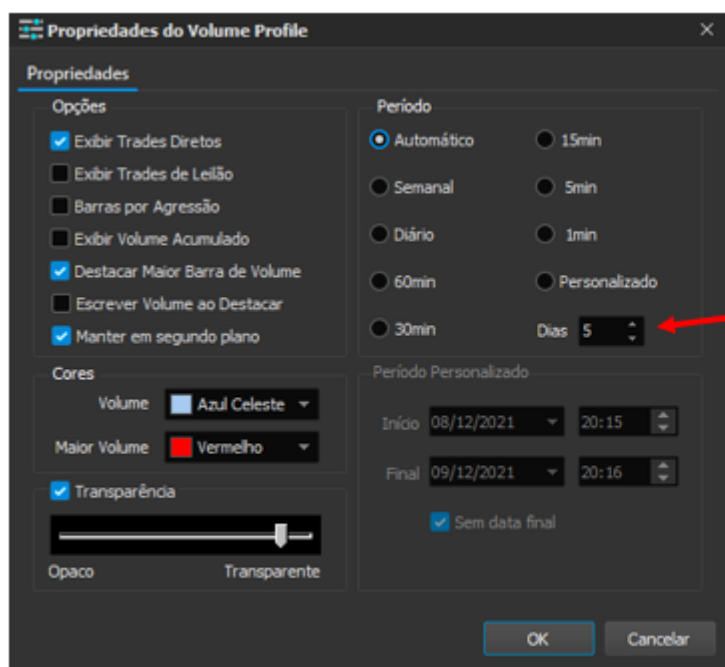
Propriedades do Volume Profile
×
Propriedades

Opções
Exibir Trades Diretos
Exibir Trades de Leilão
Barras por Agressão
Exibir Volume Acumulado
Destacar Maior Barra de Volume
Escrever Volume ao Destacar
Manter em segundo plano

Cores
Volume Azul Celeste
Maior Volume Vermelho

Transparência
Opaco Transparente

Período
Automático
Semanal
Diário
60min
30min
15min
5min
1min
Personalizado
Dias 5

Período Personalizado
Início 08/12/2021 20:15
Final 09/12/2021 20:16
Sem data final

OK
Cancelar